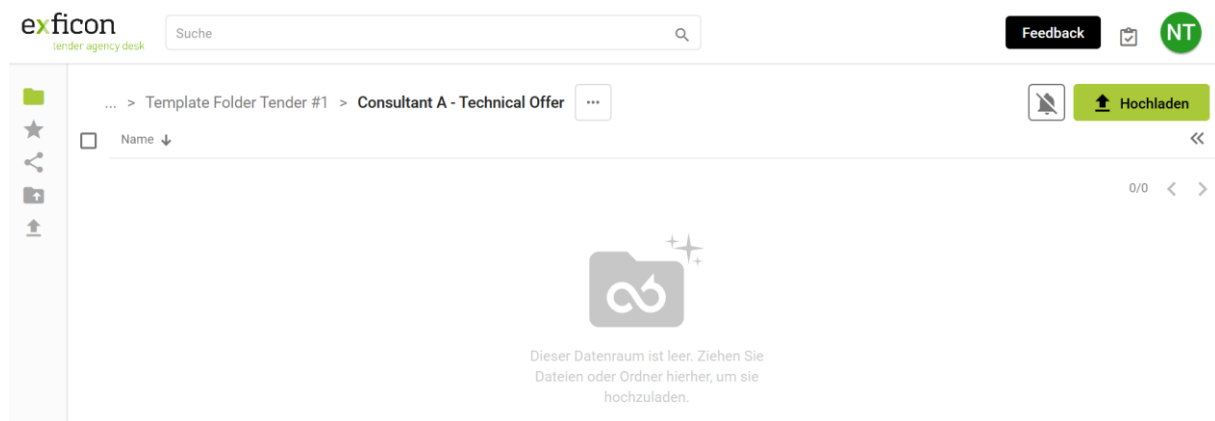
exficon
tender agency desk

Suche

Feedback

NT

... > Template Folder Tender #1 > Consultant A - Technical Offer ···

Hochladen

Name ↓

«

0/0 < >

Dieser Datenraum ist leer. Ziehen Sie Dateien oder Ordner hierher, um sie hochzuladen.